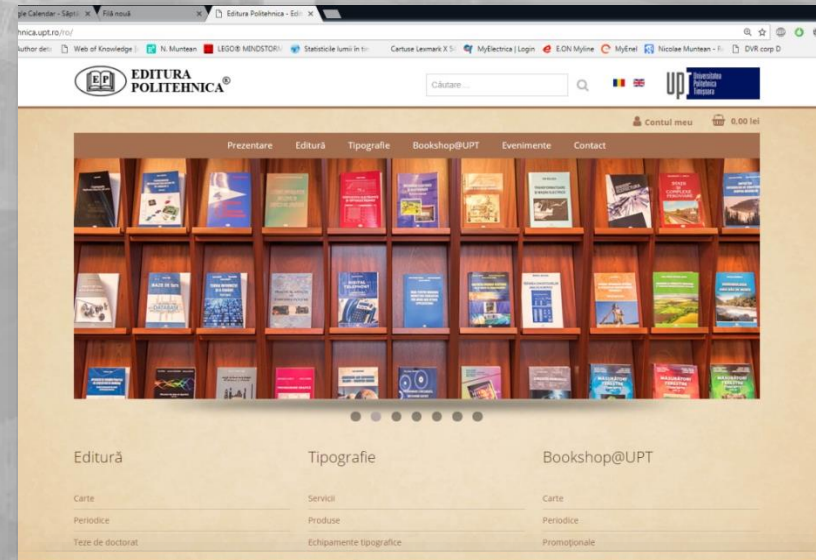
gle Calendar - Săpt | Filă nouă | Editura Politehnica - Edi

hnica.upt.ro/ro/

Author det | Web of Knowledge | N. Muntean | LEGO® MINDSTORM | Statisticile lumii în timp | Cartuse Lexmark X | MyElectrica | Login | E.ON Myline | MyEnel | Nicolae Muntean | DVR corp D

EDITURA POLITEHNICA®

Căutare...

Universitatea Politehnica Timișoara

Contul meu | 0,00 lei

Prezentare | Editură | Tipografie | Bookshop@UPT | Evenimente | Contact

Editură

Carte

Periodice

Teze de doctorat

Tipografie

Servicii

Produse

Echipamente tipografice

Bookshop@UPT

Carte

Periodice

Promoționale